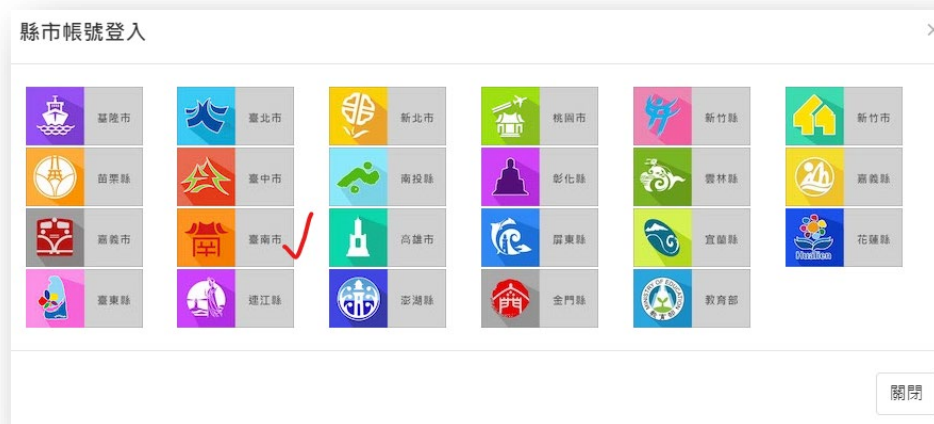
縣市帳號登入

×

基隆市

臺北市

新北市

桃園市

新竹縣

新竹市

苗栗縣

臺中市

南投縣

彰化縣

雲林縣

嘉義縣

嘉義市

臺南市

高雄市

屏東縣

宜蘭縣

Hualien

花蓮縣

臺東縣

連江縣

澎湖縣

金門縣

教育部

關閉